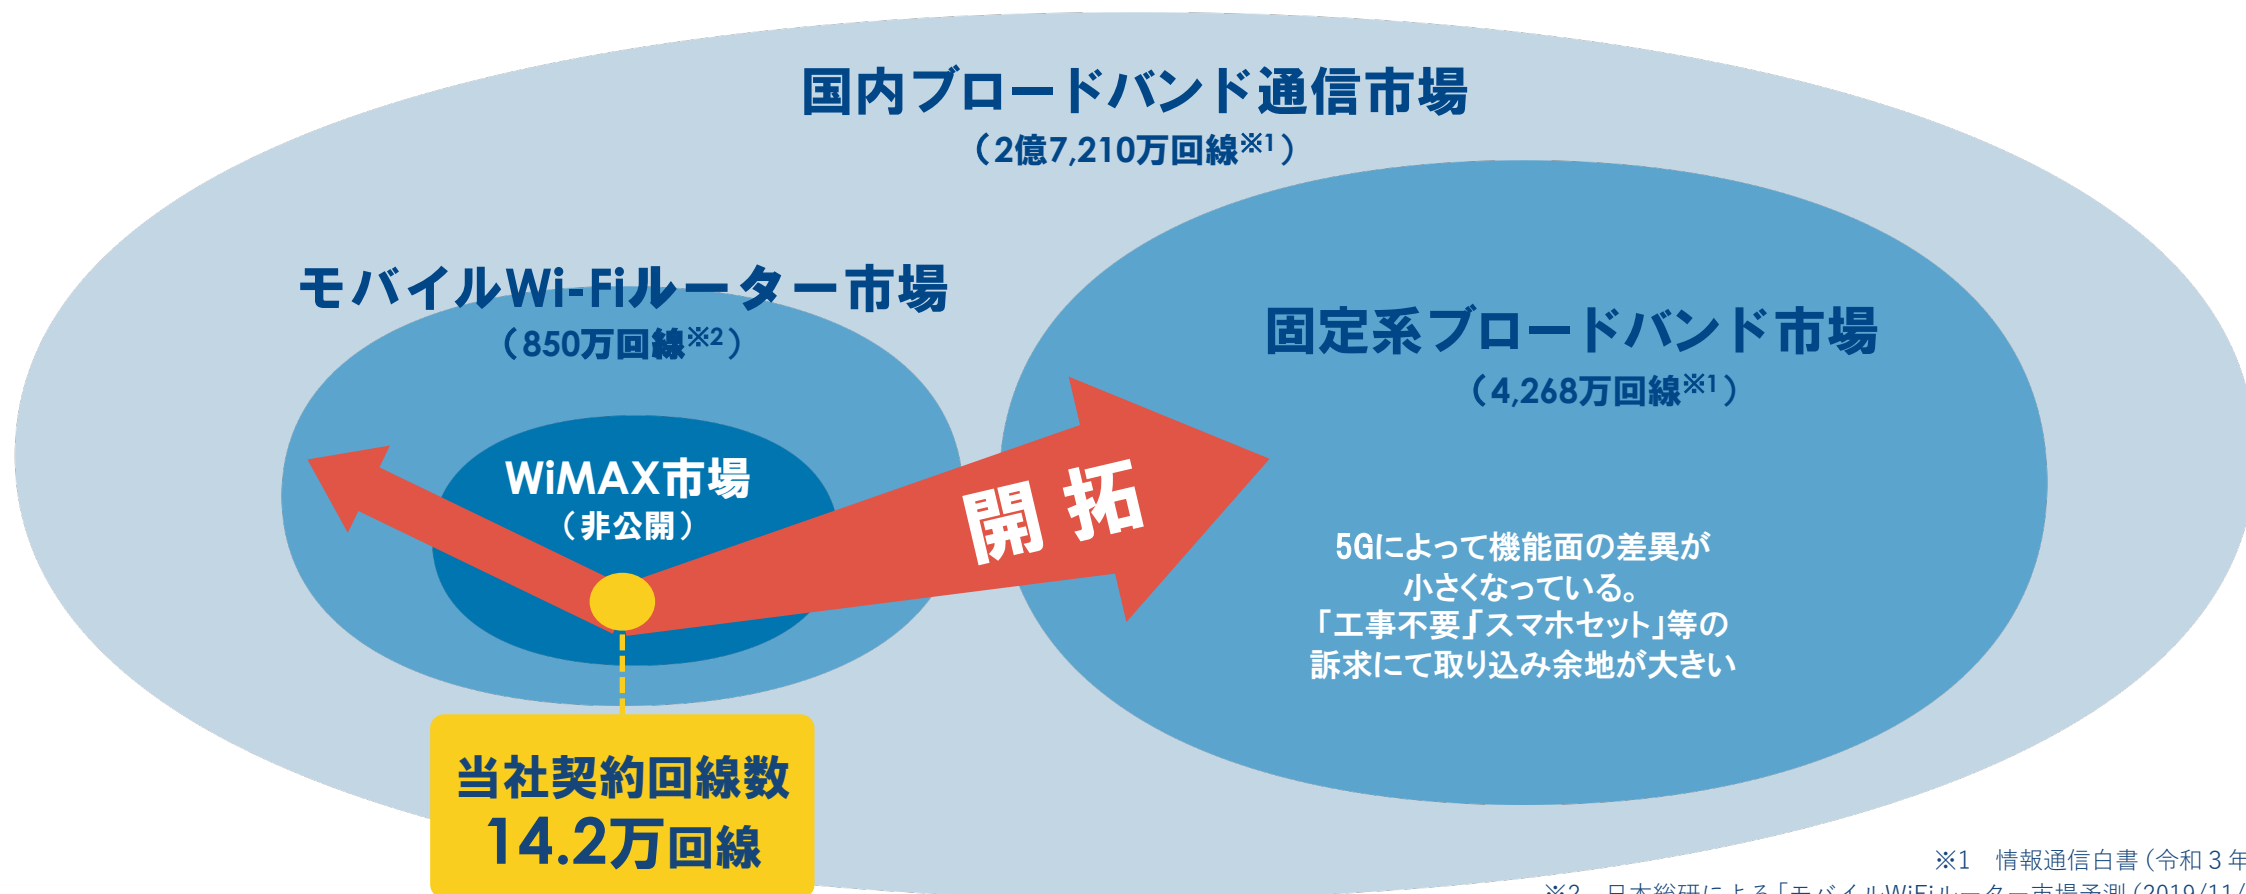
国内ブロードバンド通信市場
（2億7,210万回線※1）

モバイルWi-Fiルーター市場
（850万回線※2）

WiMAX市場
（非公開）

開拓

固定系ブロードバンド市場
（4,268万回線※1）

5Gによって機能面の差異が小さくなっている。「工事不要」「スマホセット」等の訴求にて取り込み余地が大きい

当社契約回線数
14.2万回線

※1　情報通信白書（令和３年
※2　日本総研による「モバイルWiFiルーター市場予測（2019/11/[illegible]